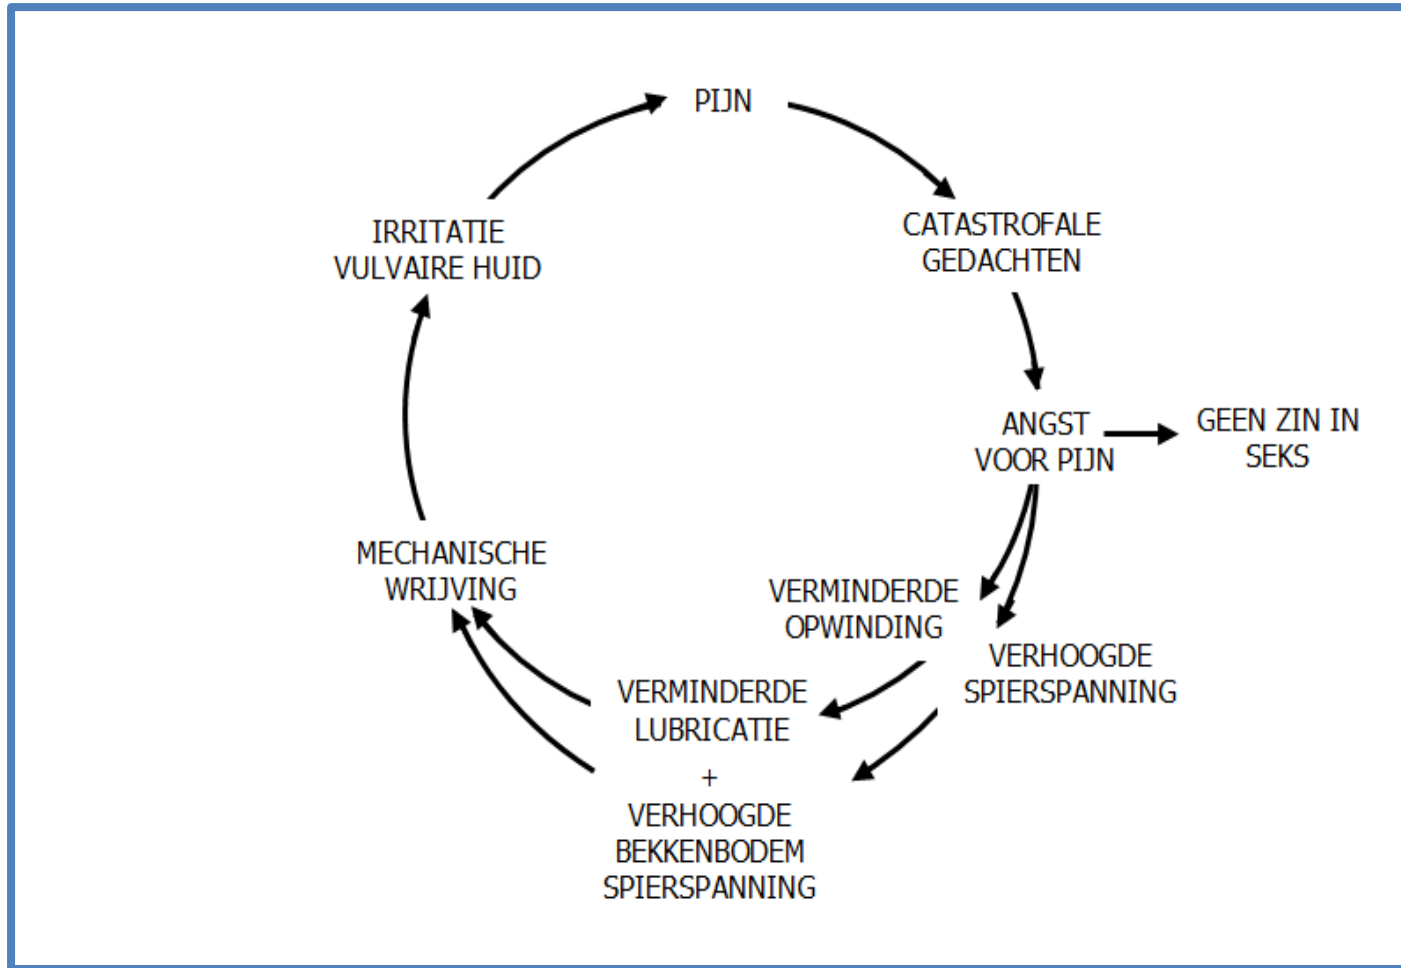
PIJN

CATASTROFALE GEDACHTEN

ANGST VOOR PIJN

GEEN ZIN IN SEKS

VERMINDERDE OPWINDING

VERHOOGDE SPIERSPANNING

VERMINDERDE LUBRICATIE
+
VERHOOGDE BEKKENBODEM SPIERSPANNING

MECHANISCHE WRIJVING

IRRITATIE VULVAIRE HUID